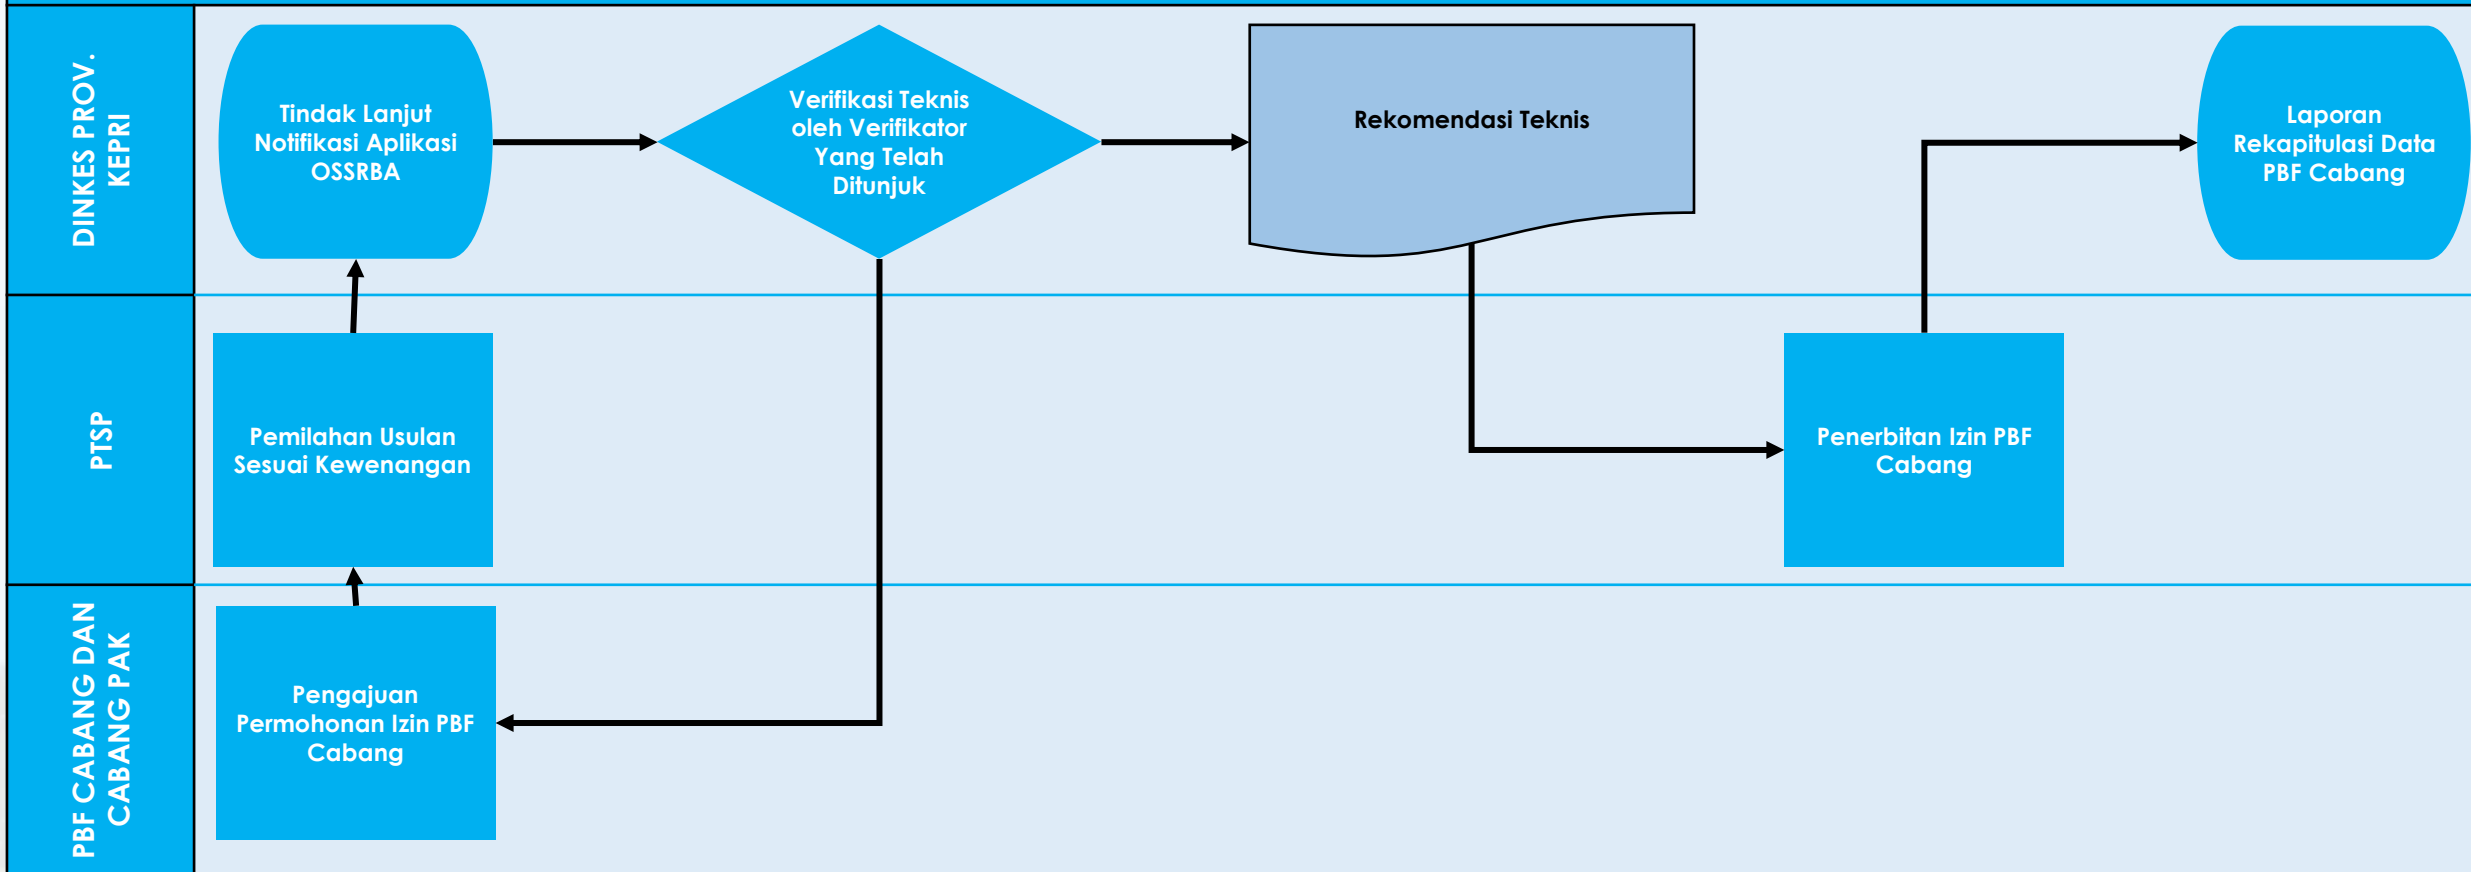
DINKES PROV. KEPRI

Tindak Lanjut Notifikasi Aplikasi OSSRBA

Verifikasi Teknis oleh Verifikator Yang Telah Ditunjuk

Rekomendasi Teknis

Laporan Rekapitulasi Data PBF Cabang

PTSP

Pemilahan Usulan Sesuai Kewenangan

Penerbitan Izin PBF Cabang

PBF CABANG DAN CABANG PAK

Pengajuan Permohonan Izin PBF Cabang